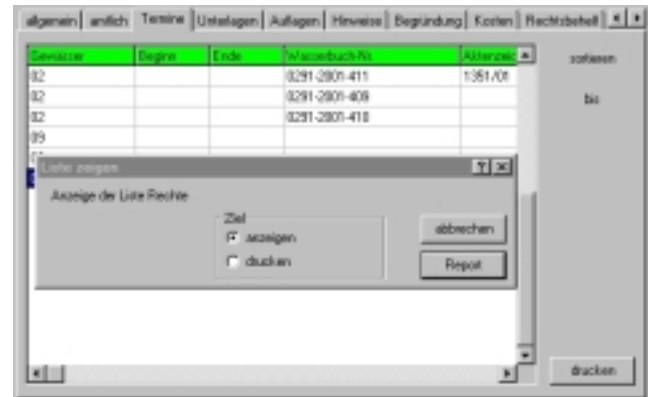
allgemein | amtlich | Termine | Unterlagen | Auflagen | Hinweise | Begründung | Kosten | Rechtsbehelf

| Gewässer | Beginn | Ende | Wasserbuch-Nr. | Aktenzeic |
|---|---|---|---|---|
| 02 | | | 0291-2001-411 | 1351/01 |
| 02 | | | 0291-2001-409 | |
| 02 | | | 0291-2001-410 | |
| 09 | | | | |

sortieren

bis

Liste zeigen

Anzeige der Liste Rechte

Ziel
anzeigen
drucken

abbrechen

Report

drucken